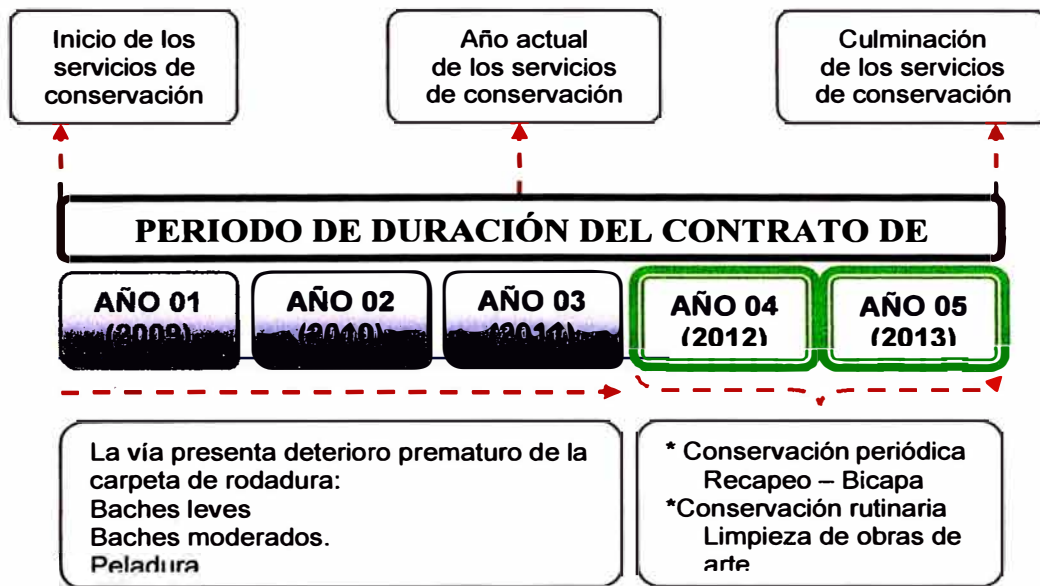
Inicio de los servicios de conservación

Año actual de los servicios de conservación

Culminación de los servicios de conservación

PERIODO DE DURACIÓN DEL CONTRATO DE

AÑO 01 (2009)

AÑO 02 (2010)

AÑO 03 (2011)

AÑO 04 (2012)

AÑO 05 (2013)

La vía presenta deterioro prematuro de la carpeta de rodadura:
Baches leves
Baches moderados.
Peladura

* Conservación periódica
Recapeo – Bicapa
*Conservación rutinaria
Limpieza de obras de arte